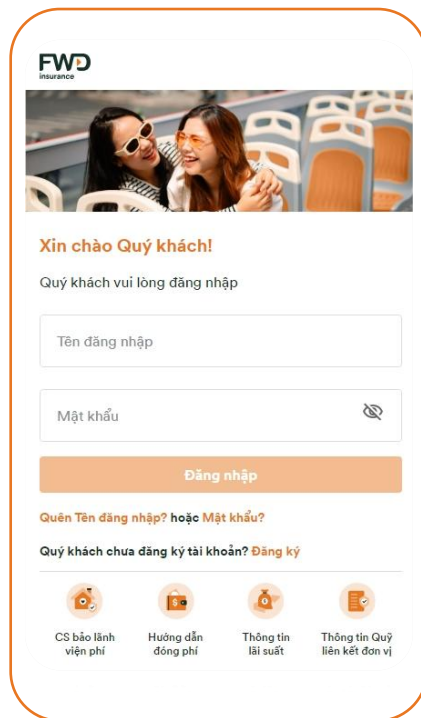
FWD
insurance

Xin chào Quý khách!

Quý khách vui lòng đăng nhập

Tên đăng nhập

Mật khẩu

Đăng nhập

Quên Tên đăng nhập? hoặc Mật khẩu?

Quý khách chưa đăng ký tài khoản? Đăng ký

CS bảo lãnh viện phí

Hướng dẫn đóng phí

Thông tin lãi suất

Thông tin Quỹ liên kết đơn vị